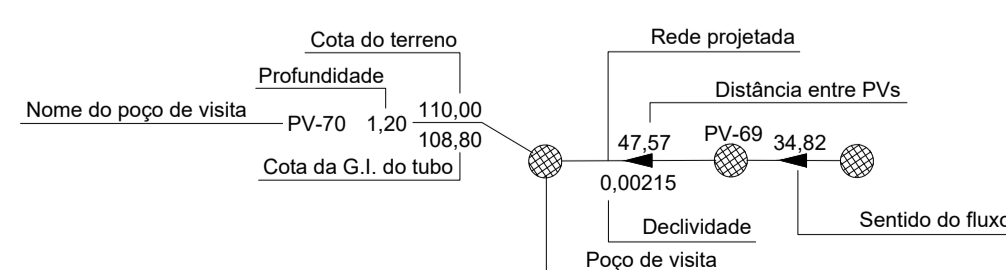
Cota do terreno

Profundidade

Nome do poço de visita

PV-70 1,20 110,00

108,80

Cota da G.I. do tubo

Rede projetada

Distância entre PVs

47,57 PV-69 34,82

0,00215

Declividade

Sentido do fluxo

Poço de visita